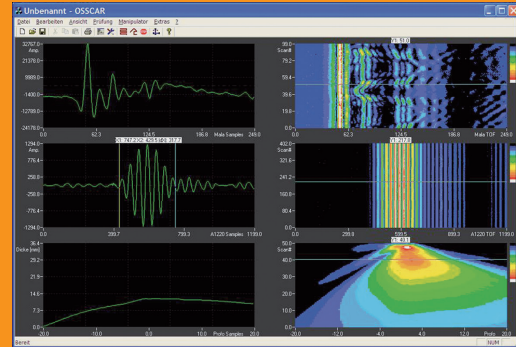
Unbenannt - OSSCAR

Datei Bearbeiten Ansicht Prüfung Manipulator Extras ?

32767.0
Amp.
21378.0
9988.0
-1400.0
-12789.0
-24178.0
0.0 62.3 124.5 186.8 Mala Samples 249.0

1294.0
Amp.
776.4
258.8
-258.8
-776.4
-1294.0
0.0 399.7 799.3 A1220 Samples 1199.0

36.4
Dicke [mm]
29.1
21.9
14.6
7.3
0.0
-20.0 -10.0 0.0 10.0 Profo Samples 20.0

99.0
ScanB
79.2
59.4
39.6
19.8
0.0
0.0 62.3 124.5 186.8 Mala TOF 249.0

402.0
ScanB
321.6
241.2
160.8
80.4
0.0
0.0 299.8 599.5 899.3 A1220 TOF 1199.0

50.0
ScanB
40.0
30.0
20.0
10.0
0.0
-20.0 -12.0 -4.0 4.0 12.0 Profo 20.0

Bereit NUM